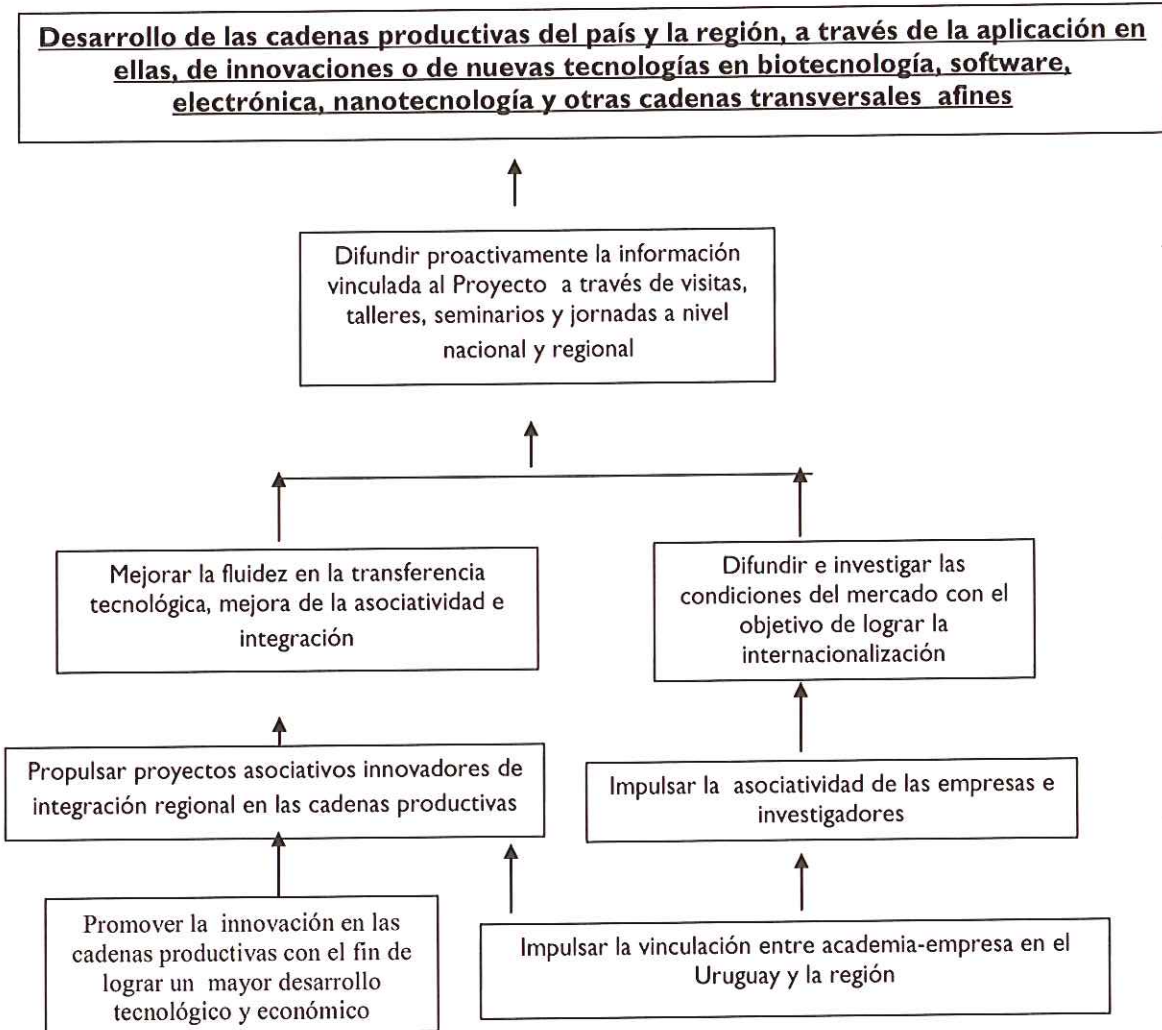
Desarrollo de las cadenas productivas del país y la región, a través de la aplicación en ellas, de innovaciones o de nuevas tecnologías en biotecnología, software, electrónica, nanotecnología y otras cadenas transversales afines

Difundir proactivamente la información vinculada al Proyecto a través de visitas, talleres, seminarios y jornadas a nivel nacional y regional

Mejorar la fluidez en la transferencia tecnológica, mejora de la asociatividad e integración

Difundir e investigar las condiciones del mercado con el objetivo de lograr la internacionalización

Propulsar proyectos asociativos innovadores de integración regional en las cadenas productivas

Impulsar la asociatividad de las empresas e investigadores

Promover la innovación en las cadenas productivas con el fin de lograr un mayor desarrollo tecnológico y económico

Impulsar la vinculación entre academia-empresa en el Uruguay y la región